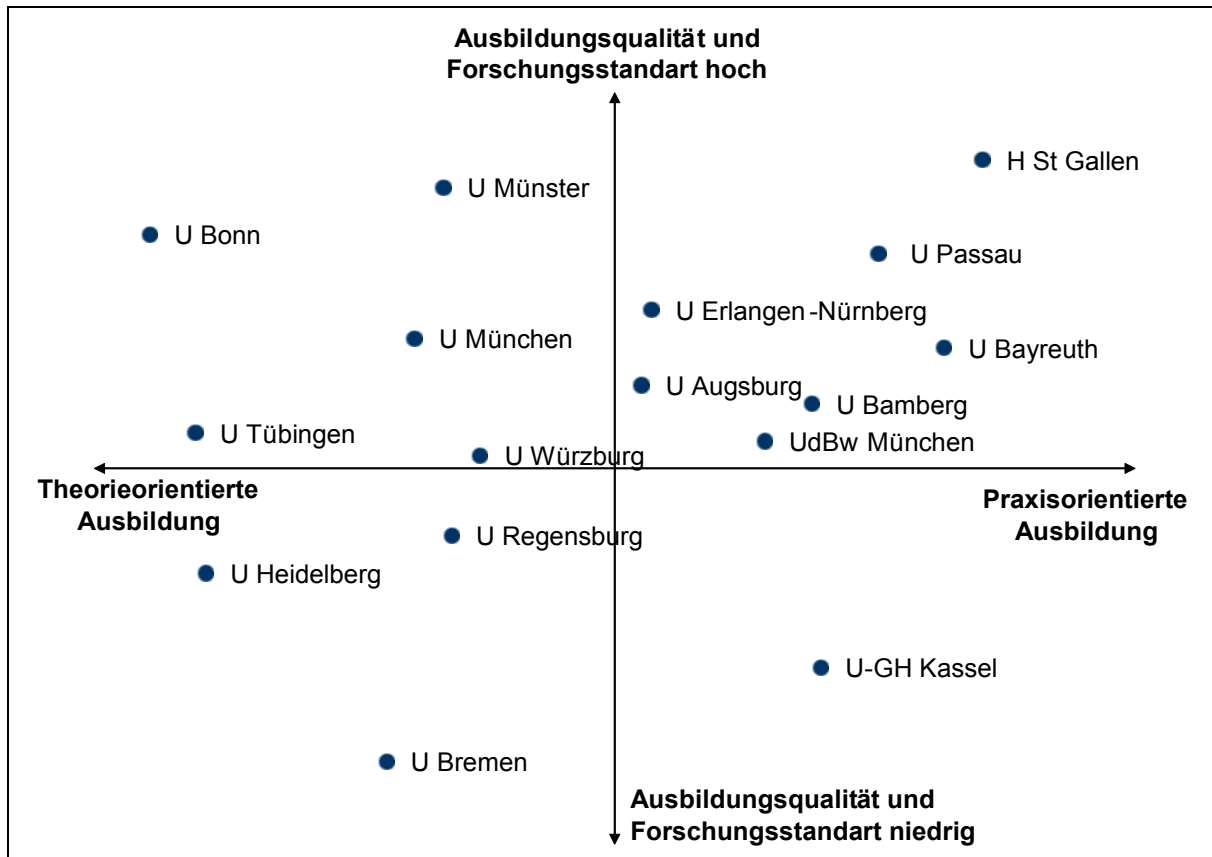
Ausbildungsqualität und Forschungsstandart hoch

H St Gallen

U Münster

U Bonn

U Passau

U Erlangen-Nürnberg

U München

U Bayreuth

U Augsburg

U Bamberg

U Tübingen

UdBw München

U Würzburg

Theorieorientierte Ausbildung

Praxisorientierte Ausbildung

U Regensburg

U Heidelberg

U-GH Kassel

U Bremen

Ausbildungsqualität und Forschungsstandart niedrig